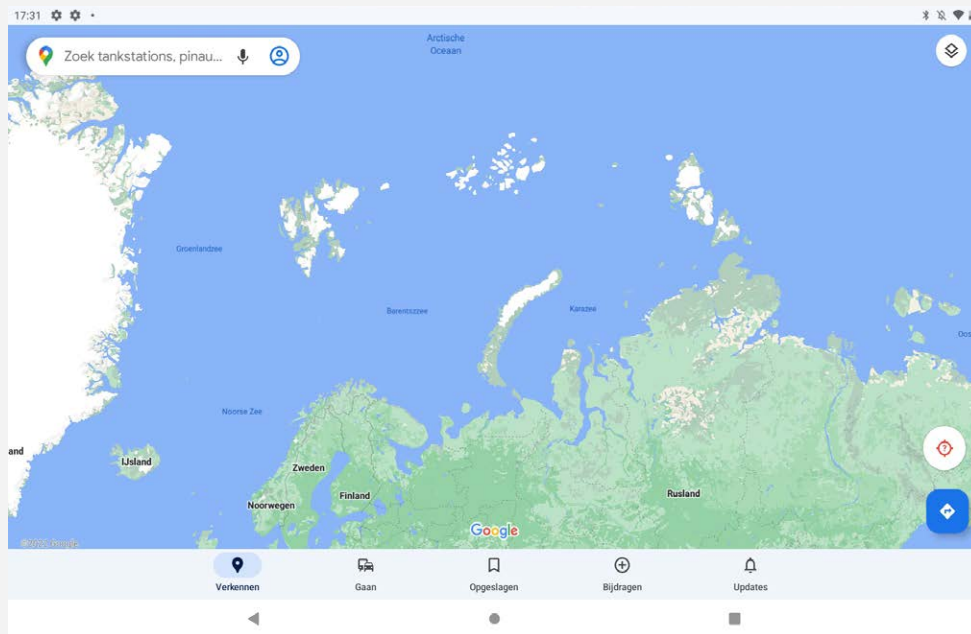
17:31

Zoek tankstations, pinau...

Arctische Oceaan

Groenlandzee

Barentszzee

Karazee

Oos

Noorse Zee

and

IJsland

Zweden

Finland

Noorwegen

Rusland

©2023 Google

Google

Verkennen

Gaan

Opgeslagen

Bijdragen

Updates